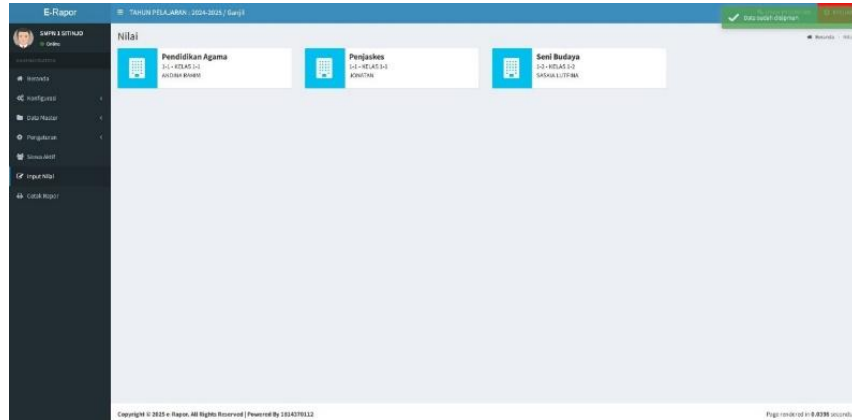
E-Rapor

TAHUN PELAJARAN : 2024-2025 / Ganjil

Data sudah disimpan

SMPN 3 SITINJO
Online

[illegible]

Beranda
Konfigurasi
Data Master
Pengaturan
Siswa Aktif
Input Nilai
Cetak Rapor

Nilai

Beranda > Nil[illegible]

Pendidikan Agama
1-1 - KELAS 1-1
ANDINI BAHRI

Penjaskes
1-1 - KELAS 1-1
JONATAN

Seni Budaya
1-2 - KELAS 1-2
SASAVA LUTFINA

Copyright © 2025 e-Rapor. All Rights Reserved | Powered By 1914370112

Page rendered in 0.0398 seconds